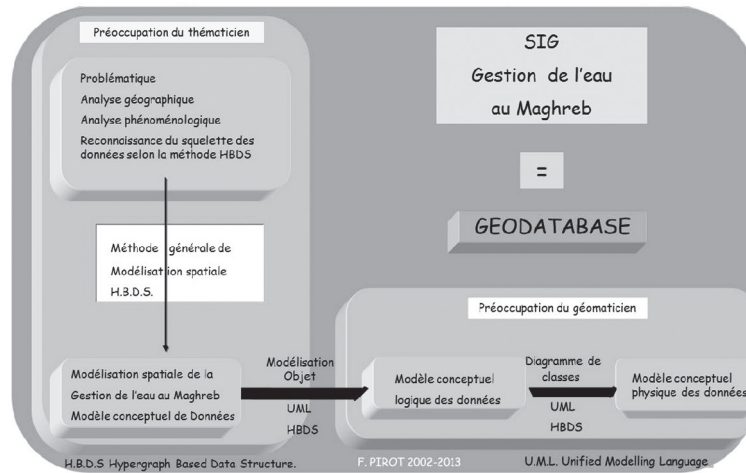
Préoccupation du thématicien

Problématique
Analyse géographique
Analyse phénoménologique
Reconnaissance du squelette des données selon la méthode HBDS

SIG
Gestion de l'eau
au Maghreb

=

GEODATABASE

Méthode générale de
Modélisation spatiale
H.B.D.S.

Préoccupation du géomaticien

Modélisation spatiale de la Gestion de l'eau au Maghreb
Modèle conceptuel de Données

Modélisation Objet
UML
HBDS

Modèle conceptuel logique des données

Diagramme de classes
UML
HBDS

Modèle conceptuel physique des données

H.B.D.S Hypergraph Based Data Structure.

F. PIROT 2002-2013

U.M.L. Unified Modelling Language